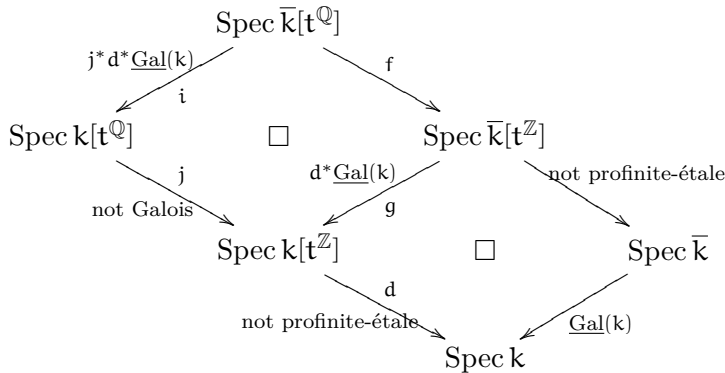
$\mathrm{Spec}\,\overline{k}[t^{\mathbb{Q}}]$

$j^*d^*\underline{Gal}(k)$

$i$

$f$

$\mathrm{Spec}\,k[t^{\mathbb{Q}}]$ $\square$ $\mathrm{Spec}\,\overline{k}[t^{\mathbb{Z}}]$

$j$

not Galois

$d^*\underline{Gal}(k)$

$g$

not profinite-étale

$\mathrm{Spec}\,k[t^{\mathbb{Z}}]$ $\square$ $\mathrm{Spec}\,\overline{k}$

$d$

not profinite-étale

$\underline{Gal}(k)$

$\mathrm{Spec}\,k$